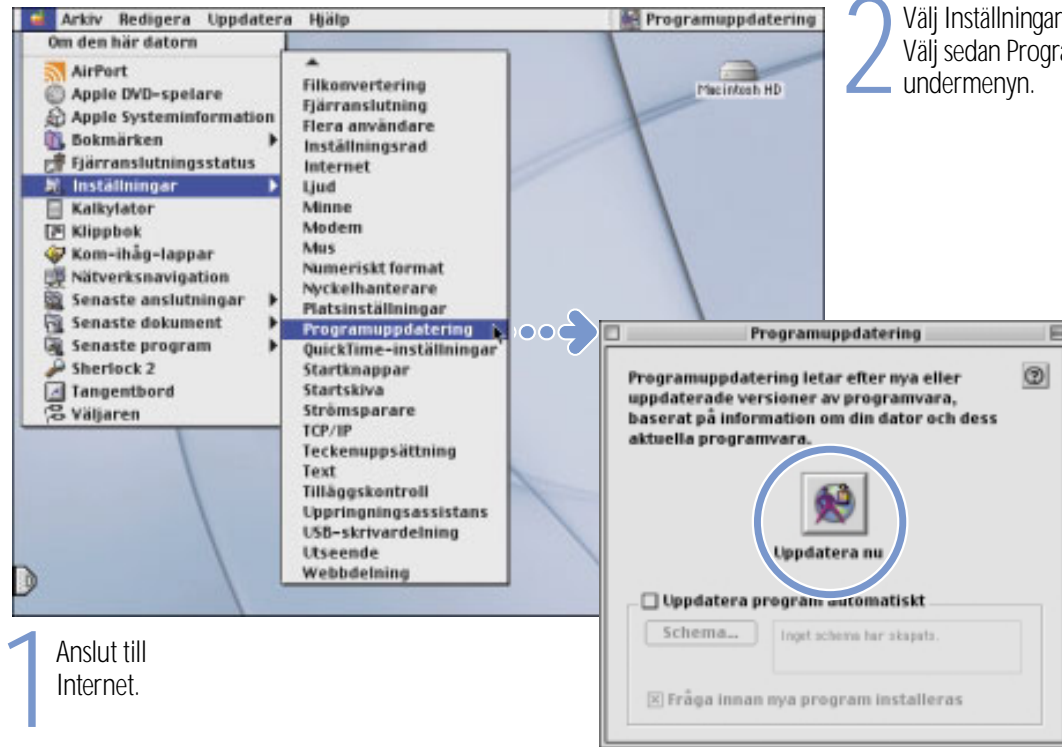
Arkiv Redigera Uppdatera Hjälp

Programuppdatering

Om den här datorn

AirPort
Apple DVD-spelare
Apple Systeminformation
Bokmärken
Fjärranslutningsstatus
Inställningar
Kalkylator
Klippbok
Kom-ihåg-lappar
Nätverksnavigation
Senaste anslutningar
Senaste dokument
Senaste program
Sherlock 2
Tangentbord
Väljaren

Filkonvertering
Fjärranslutning
Flera användare
Inställningsrad
Internet
Ljud
Minne
Modem
Mus
Numeriskt format
Nyckelhanterare
Platsinställningar
Programuppdatering
QuickTime-inställningar
Startknappar
Startskiva
Strömsparare
TCP/IP
Teckenuppsättning
Text
Tilläggskontroll
Uppringningsassistans
USB-skrivardelning
Utseende
Webbdelning

Macintosh HD

2 Välj Inställningar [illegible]
Välj sedan Progra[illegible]
undermenyn.

Programuppdatering

Programuppdatering letar efter nya eller uppdaterade versioner av programvara, baserat på information om din dator och dess aktuella programvara.

Uppdatera nu

Uppdatera program automatiskt

Schema...

Inget schema har skapats.

Fråga innan nya program installeras

1 Anslut till Internet.